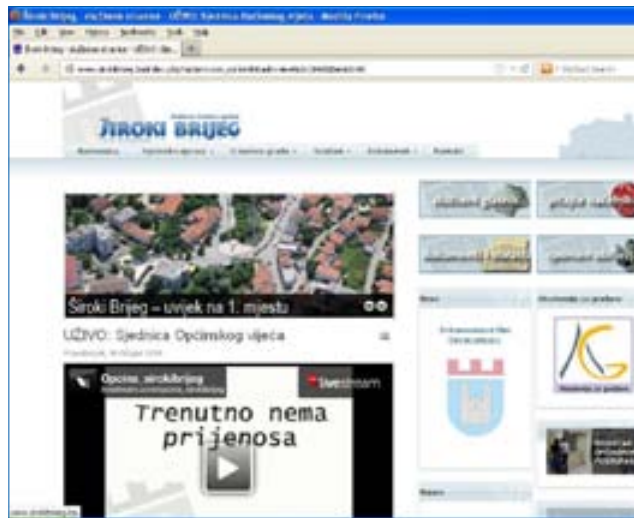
Široki Brijeg - službene stranice - UŽIVO: Sjednica Općinskog vijeća - Mozilla Firefox

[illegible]

ŠIROKI BRIJEG

Široki Brijeg – uvijek na 1. mjestu

UŽIVO: Sjednica Općinskog vijeća

Opcina_sirokibrijeg

livestream

Trenutno nema prijenosa

www.sirokibrijeg.ba